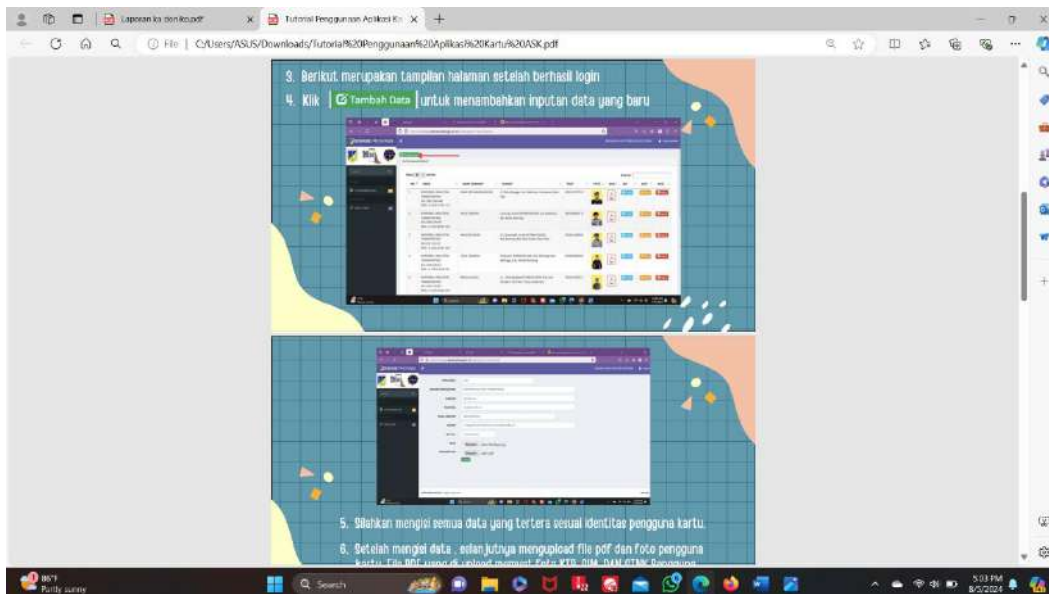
Laporan ka dan ko.pdf

Tutorial Penggunaan Aplikasi Ka

File | C:/Users/ASUS/Downloads/Tutorial%20Penggunaan%20Aplikasi%20Kartu%20ASK.pdf

3. Berikut merupakan tampilan halaman setelah berhasil login

4. Klik Tambah Data untuk menambahkan inputan data yang baru

5. Silahkan mengisi semua data yang tertera sesuai identitas pengguna kartu.

6. Setelah mengisi data , selanjutnya mengupload file pdf dan foto pengguna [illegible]

86°F
Partly sunny

Search

5:03 PM
8/3/2024